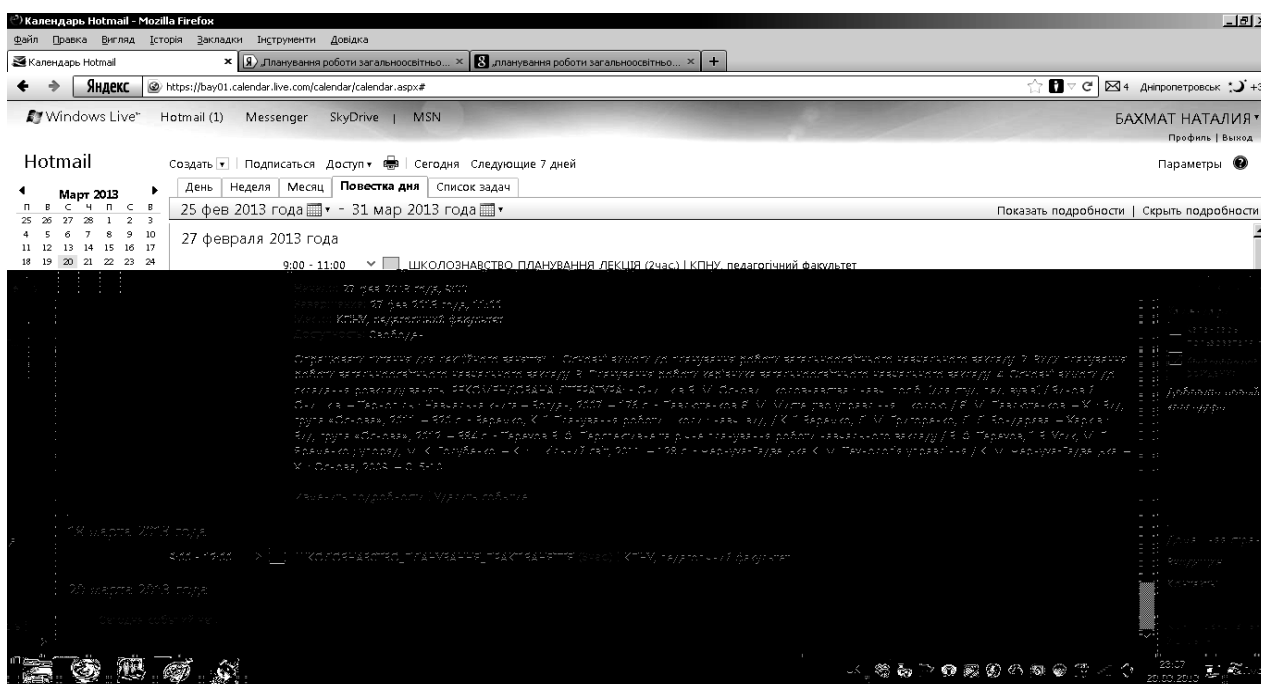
Календарь Hotmail - Mozilla Firefox

Файл Правка Вигляд Історія Закладки Інструменти Довідка

Календарь Hotmail × Планування роботи загальноосвітньо... × Планування роботи загальноосвітньо... × +

Яндекс https://bay01.calendar.live.com/calendar/calendar.aspx#

4 Дніпропетровськ

Windows Live™ Hotmail (1) Messenger SkyDrive | MSN

БАХМАТ НАТАЛИЯ
Профиль | Выход

Hotmail

Создать | Подписаться Доступ Сегодня Следующие 7 дней

Параметры

Март 2013

| п | в | с | ч | п | с | в |
|---|---|---|---|---|---|---|
| 25 | 26 | 27 | 28 | 1 | 2 | 3 |
| 4 | 5 | 6 | 7 | 8 | 9 | 10 |
| 11 | 12 | 13 | 14 | 15 | 16 | 17 |
| 18 | 19 | 20 | 21 | 22 | 23 | 24 |

День | Неделя | Месяц | Повестка дня | Список задач

25 фев 2013 года - 31 мар 2013 года

Показать подробности | Скрыть подробности

27 февраля 2013 года

9:00 - 11:00 ШКОЛОЗНАВСТВО ПЛАНУВАННЯ ЛЕКЦІЯ (2час) | КПНУ, педагогічний факультет

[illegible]

13 марта 2013 года

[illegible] ШКОЛОЗНАВСТВО_ПЛАНУВАННЯ_ПРАКТИЧНЕ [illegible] КПНУ, педагогічний факультет

20 марта 2013 года

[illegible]

23:07
20.03.2013